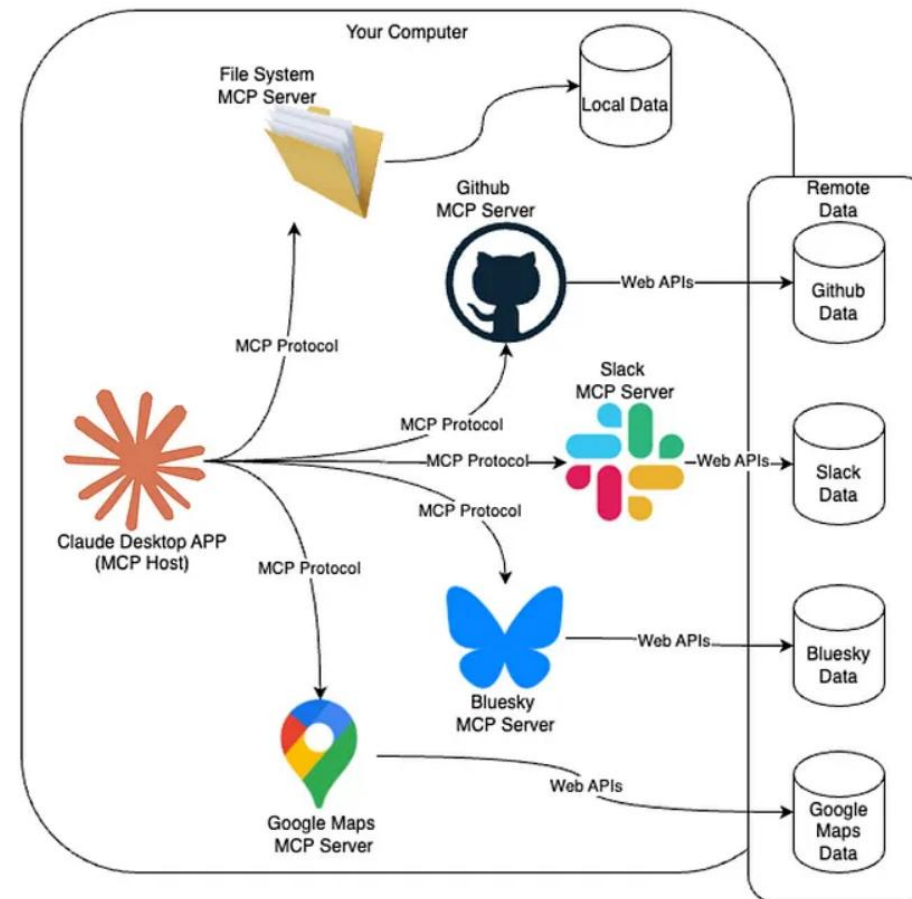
Your Computer

File System
MCP Server

Local Data

Github
MCP Server

Remote
Data

Web APIs

Github
Data

MCP Protocol

Slack
MCP Server

MCP Protocol

MCP Protocol

Web APIs

Slack
Data

MCP Protocol

Claude Desktop APP
(MCP Host)

MCP Protocol

Web APIs

Bluesky
Data

Bluesky
MCP Server

Web APIs

Google
Maps
Data

Google Maps
MCP Server